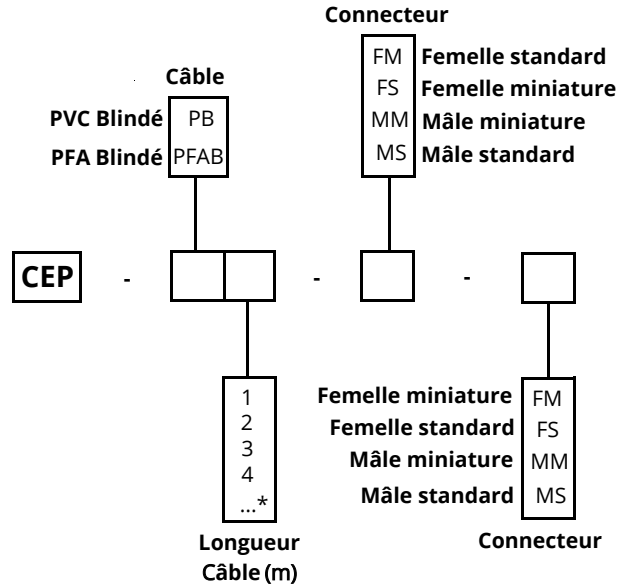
Connecteur
FM Femelle standard
FS Femelle miniature
MM Mâle miniature
MS Mâle standard

Câble
PVC Blindé PB
PFA Blindé PFAB

CEP - - -

1
2
3
4
...*

Longueur Câble (m)

Femelle miniature FM
Femelle standard FS
Mâle miniature MM
Mâle standard MS

Connecteur